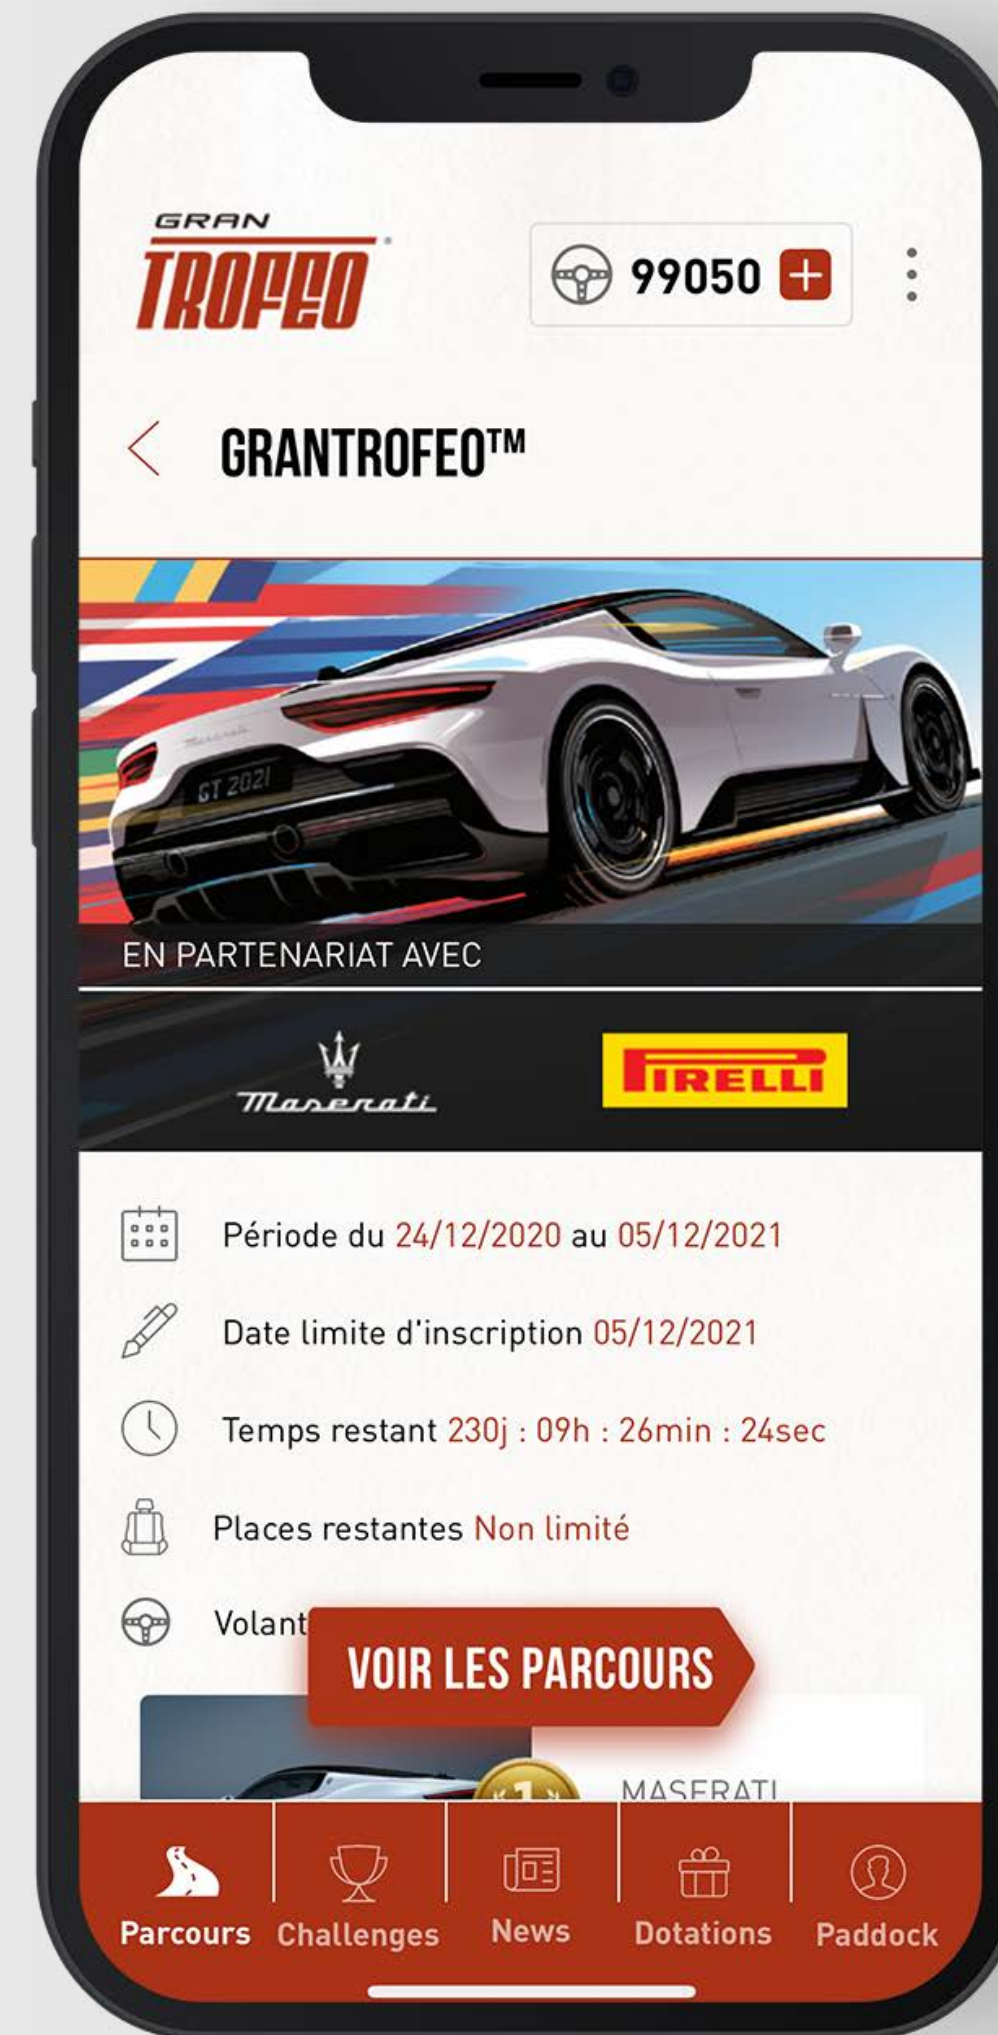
GRAN TROFEO

99050

GRANTROFEO™

GT 2021

EN PARTENARIAT AVEC

Maserati

PIRELLI

Période du 24/12/2020 au 05/12/2021

Date limite d'inscription 05/12/2021

Temps restant 230j : 09h : 26min : 24sec

Places restantes Non limité

Volant

VOIR LES PARCOURS

1

MASERATI

Parcours Challenges News Dotations Paddock